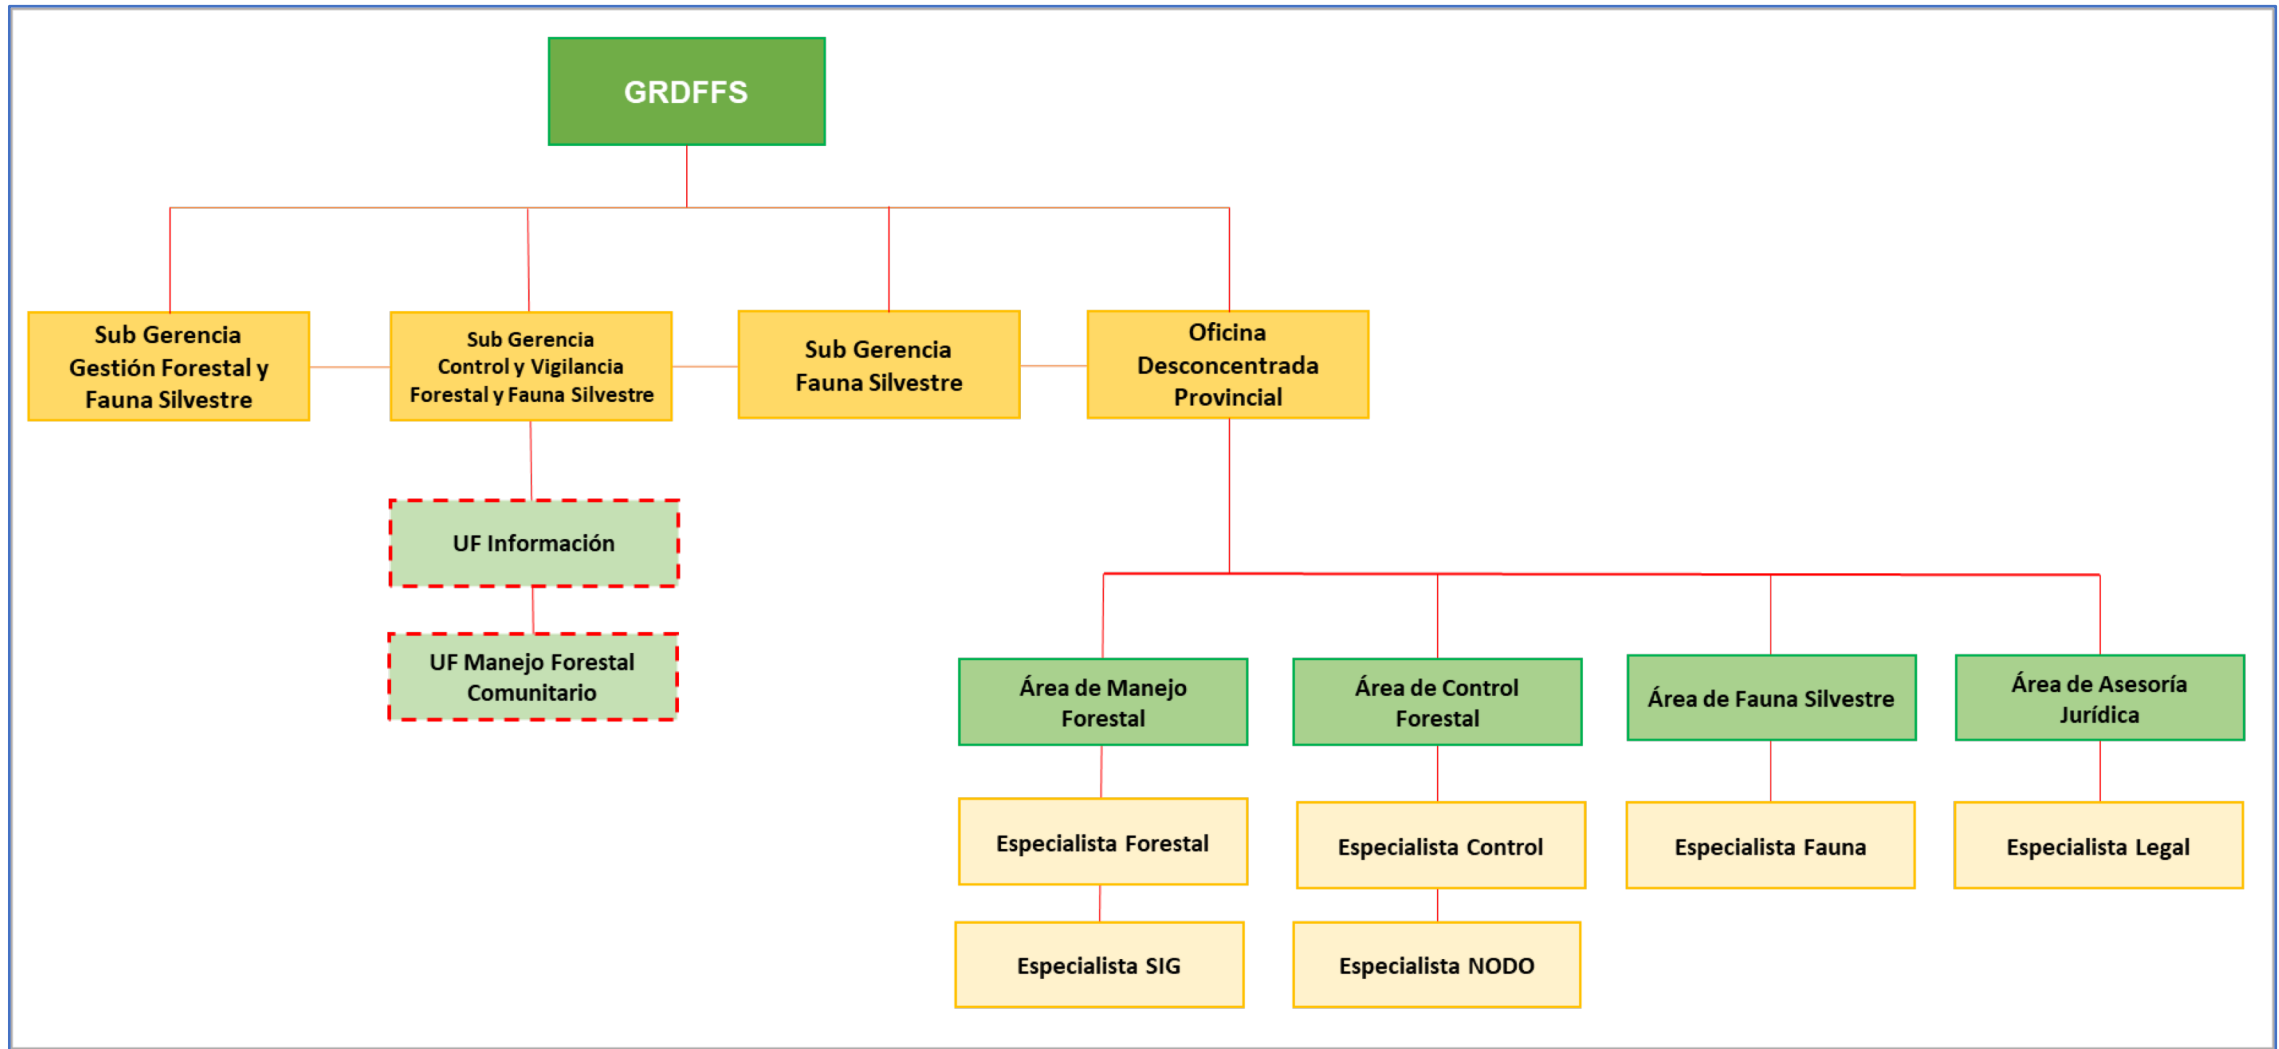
GRDFFS

Sub Gerencia Gestión Forestal y Fauna Silvestre

Sub Gerencia Control y Vigilancia Forestal y Fauna Silvestre

Sub Gerencia Fauna Silvestre

Oficina Desconcentrada Provincial

UF Información

UF Manejo Forestal Comunitario

Área de Manejo Forestal

Área de Control Forestal

Área de Fauna Silvestre

Área de Asesoría Jurídica

Especialista Forestal

Especialista Control

Especialista Fauna

Especialista Legal

Especialista SIG

Especialista NODO